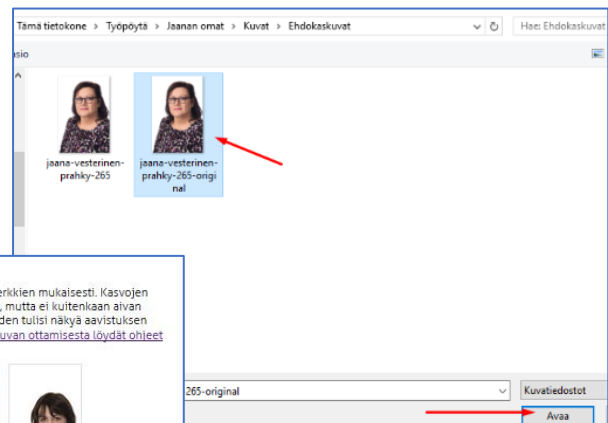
Tämä tietokone › Työpöytä › Jaanan omat › Kuvat › Ehdokaskuvat

Hae: Ehdokaskuvat

asio

jaana-vesterinen-prahky-265

jaana-vesterinen-prahky-265-original

erkkien mukaisesti. Kasvojen , mutta ei kuitenkaan aivan den tulisi näkyä aavistuksen uvan ottamisesta löydät ohjeet

265-original

Kuvatiedostot

Avaa